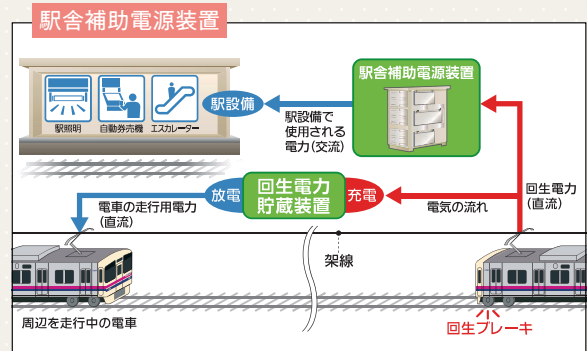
駅舎補助電源装置

駅照明
自動券売機
エスカレーター

駅設備

駅設備で
使用される
電力(交流)

駅舎補助電源装置

回生電力
(直流)

放電
回生電力
貯蔵装置
充電

電車の走行用電力
(直流)

電気の流れ

架線

周辺を走行中の電車

回生ブレーキ